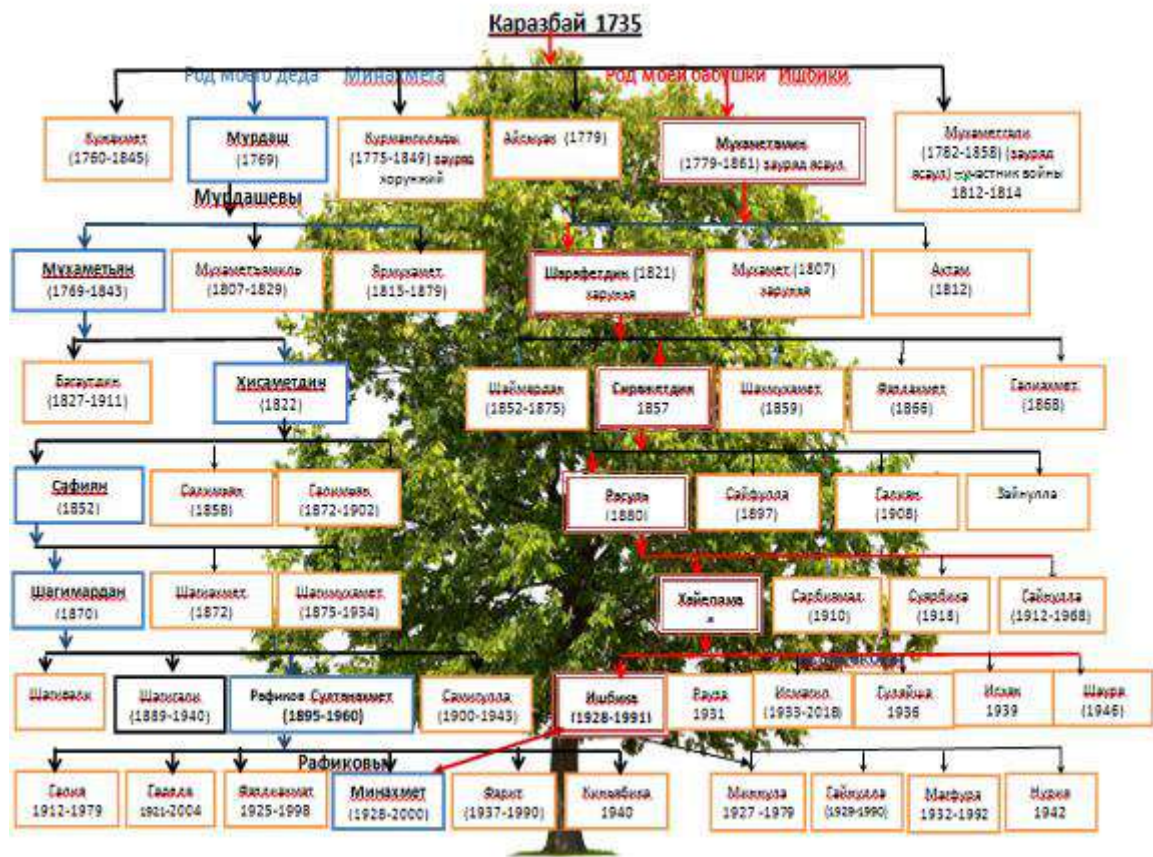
Каразбай 1735

Род моего деда Минахмета

Род моей бабушки Ишбики

Бикмет (1760-1845)

Мурдаш (1769)

Курмансолды (1775-1849) зауряд хорунжий

Айсуак (1779)

Мухаметамин (1779-1861) зауряд эсаул

Мухаметгали (1782-1858) (зауряд эсаул) участник войны 1812-1814

Мурдашевы

Мухаметьян (1769-1843)

Мухаметзакиль (1807-1829)

Ярмухамет (1815-1879)

Шарафетдин (1821) хорунжий

Мухамет (1807) хорунжий

Актам (1812)

Багаутдин (1827-1911)

Хисаметдин (1822)

Шаймардан (1852-1875)

Сираметдин 1857

Шахмухамет (1859)

Фазлахмет (1866)

Галиахмет (1868)

Сафиян (1852)

Галимъян (1858)

Галимьян (1872-1902)

Расуля (1880)

Сайфулла (1897)

Галиян (1908)

Зайнулла

Шагимардан (1870)

Шагахмет (1872)

Шагимухамет (1875-1934)

Хайелама н

Сарбиямал (1910)

Суярбика (1918)

Гайфулла (1912-1968)

Шагиахан

Шагигали (1889-1940)

Рафиков Султанахмет (1895-1960)

Самигулла (1900-1943)

Ишбика (1928-1991)

Рауза 1931

Исмагил (1933-2018)

Гульйыйа 1936

Ислам 1939

Шаура (1946)

Рафиковы

Гасима 1912-1979

Гадела 1921-2004

Фазлахмет 1925-1998

Минахмет (1928-2000)

Фарит (1937-1990)

Хилалбика 1940

Миннура 1927-1979

Гайнулла (1929-1990)

Магфура 1932-1992

Нурия 1942